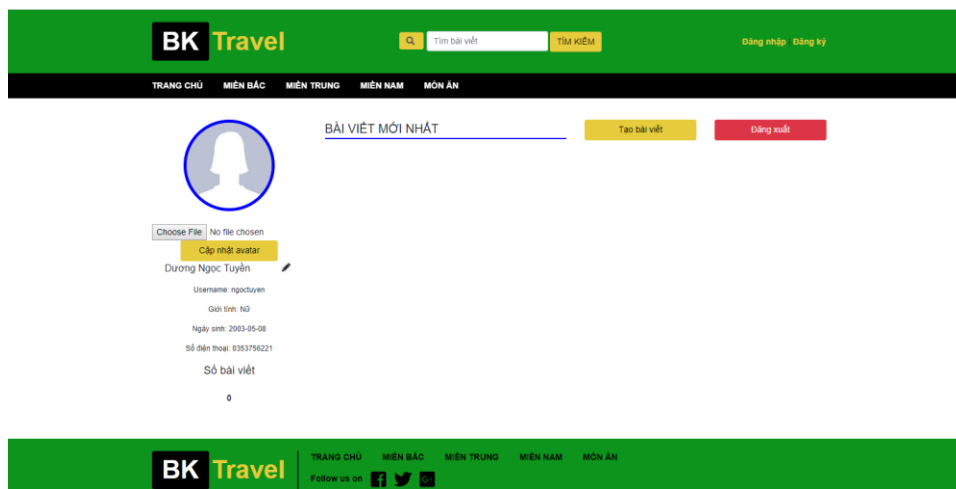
BK Travel

Tìm bài viết
TÌM KIẾM

Đăng nhập Đăng ký

TRANG CHỦ MIỀN BẮC MIỀN TRUNG MIỀN NAM MÓN ĂN

BÀI VIẾT MỚI NHẤT

Tạo bài viết

Đăng xuất

Choose File No file chosen

Cập nhật avatar

Dương Ngọc Tuyền

Username: ngoctuyen

Giới tính: Nữ

Ngày sinh: 2003-05-08

Số điện thoại: 0353756221

Số bài viết

0

BK Travel

TRANG CHỦ MIỀN BẮC MIỀN TRUNG MIỀN NAM MÓN ĂN

Follow us on